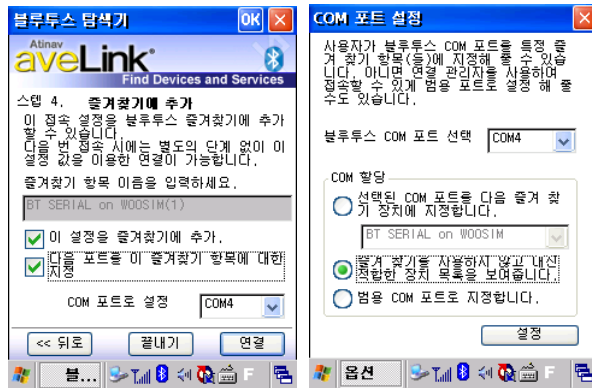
블루투스 탐색기 OK ×

Atinav aveLink® Find Devices and Services

스텝 4. 즐겨찾기에 추가

이 접속 설정을 블루투스 즐겨찾기에 추가할 수 있습니다. 다음 번 접속 시에는 별도의 단계 없이 이 설정 값을 이용한 연결이 가능합니다.

즐겨찾기 항목 이름을 입력하세요.

BT SERIAL on WOOSIM(1)

이 설정을 즐겨찾기에 추가.

다음 포트를 이 즐겨찾기 항목에 대한 지정

COM 포트로 설정 COM4

<< 뒤로 끝내기 연결

블...

COM 포트 설정 ×

사용자가 블루투스 COM 포트를 특정 즐겨 찾기 항목(들)에 지정해 줄 수 있습니다. 아니면 연결 관리자를 사용하여 접속할 수 있게 범용 포트로 설정 해 줄 수도 있습니다.

블루투스 COM 포트 선택 COM4

COM 할당

선택된 COM 포트를 다음 즐겨 찾기 장치에 지정합니다.

BT SERIAL on WOOSIM

즐겨 찾기를 사용하지 않고 대신 선택한 장치 목록을 보여줍니다.

범용 COM 포트로 지정합니다.

설정

옵션